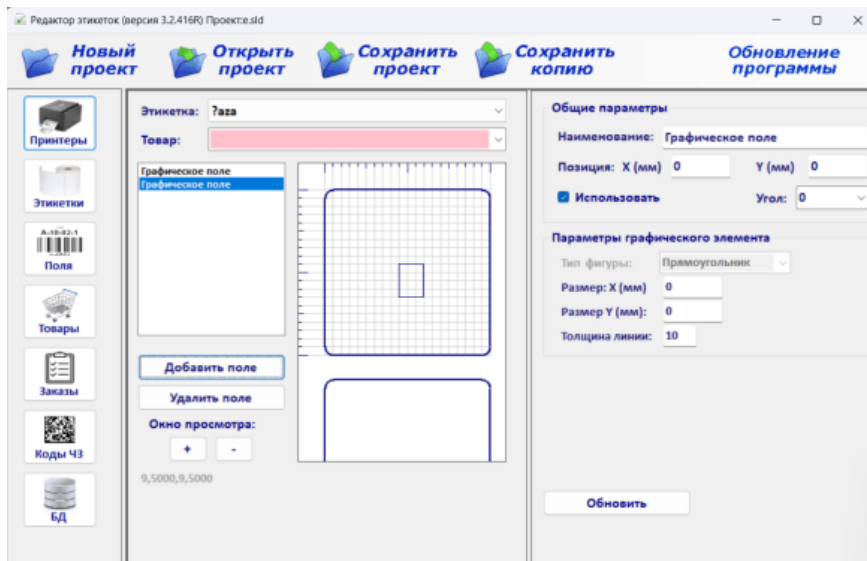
Редактор этикеток (версия 3.2.416R) Проект:е.sld

Новый проект

Открыть проект

Сохранить проект

Сохранить копию

Обновление программы

Принтеры

Этикетки

A-10-02-1

Поля

Товары

Заказы

Коды ЧЗ

БД

Этикетка: ?aza

Товар:

Графическое поле
Графическое поле

Добавить поле

Удалить поле

Окно просмотра:

+ -

9,5000,9,5000

Общие параметры

Наименование: Графическое поле

Позиция: X (мм) 0

Y (мм) 0

Использовать

Угол: 0

Параметры графического элемента

Тип фигуры: Прямоугольник

Размер: X (мм) 0

Размер Y (мм): 0

Толщина линии: 10

Обновить